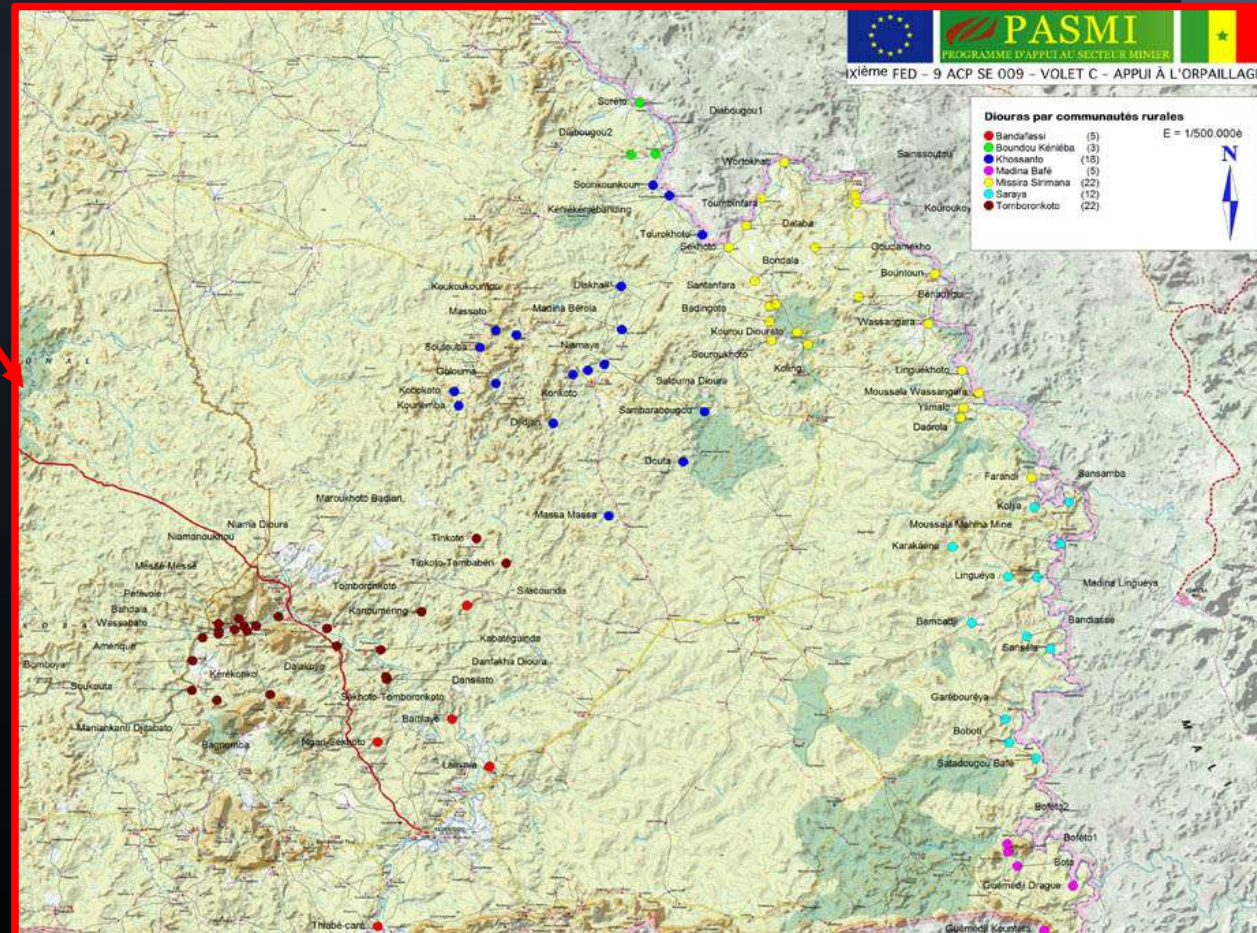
PASMI
PROGRAMME D'APPUI AU SECTEUR MINIER
IXième FED - 9 ACP SE 009 - VOLET C - APPUI À L'ORPAILLAG

Diouras par communautés rurales
E = 1/500.000è
N

| Bandafassi | (5) |
|---|---|
| Boundou Kéniéba | (3) |
| Khossanto | (18) |
| Madina Bafé | (5) |
| Missira Sirimana | (22) |
| Saraya | (12) |
| Tomboronkoto | (22) |

Screto
Diabougou1
Diabougou2
Wortokhato
Sainssoutou
Sounkounkoun
Toumbinfara
Kouroukoy
Kéniékénébanding
Dalaba
Tourokhoto
Sekhoto
Goudamekho
Bondala
Bountoun
Koukoukounfou
Diakhaili
Santanfara
Bénadigui
Madina Béréla
Badingoto
Massato
Wassangara
Kourou Diourata
Souloubla
Niamaya
Sourourkhoto
Koling
Gloumia
Linguekhoto
Kobokoto
Konkoto
Salouma Dioura
Moussala Wassangara
Kounemba
Sambarabougou
Yamalo
Didian
Daorola
Douta
Faranol
Sansamba
Marouckhoto Badian
Kolya
Niama Dioura
Massa Massa
Moussala Mahma Mine
Niamanoukhou
Tinkoto
Karakaene
Tinkoto-Tambabéri
Messé-Messé
Linguéya
Madina Linguéya
Pétévoie
Tomboronkoto
Silacounda
Bandala
Kanoumering
Wassabato
Bembadji
Bandiasse
Aménque
Kabatéguinda
Sansila
Bomboya
Dalakoye
Danfakha Dioura
Kérékonko
Soukouta
Dansilato
Sekhoto-Tomboronkoto
Garébouréya
Maniankani Djabato
Baitilaye
Boboti
Bagnomba
Ngari Sekhoto
Satadougou Bafe
Lémaye
Boféto2
Boféto1
Bota
Guémédji Drague
Thiabé-carr
Guémédji Kountaya